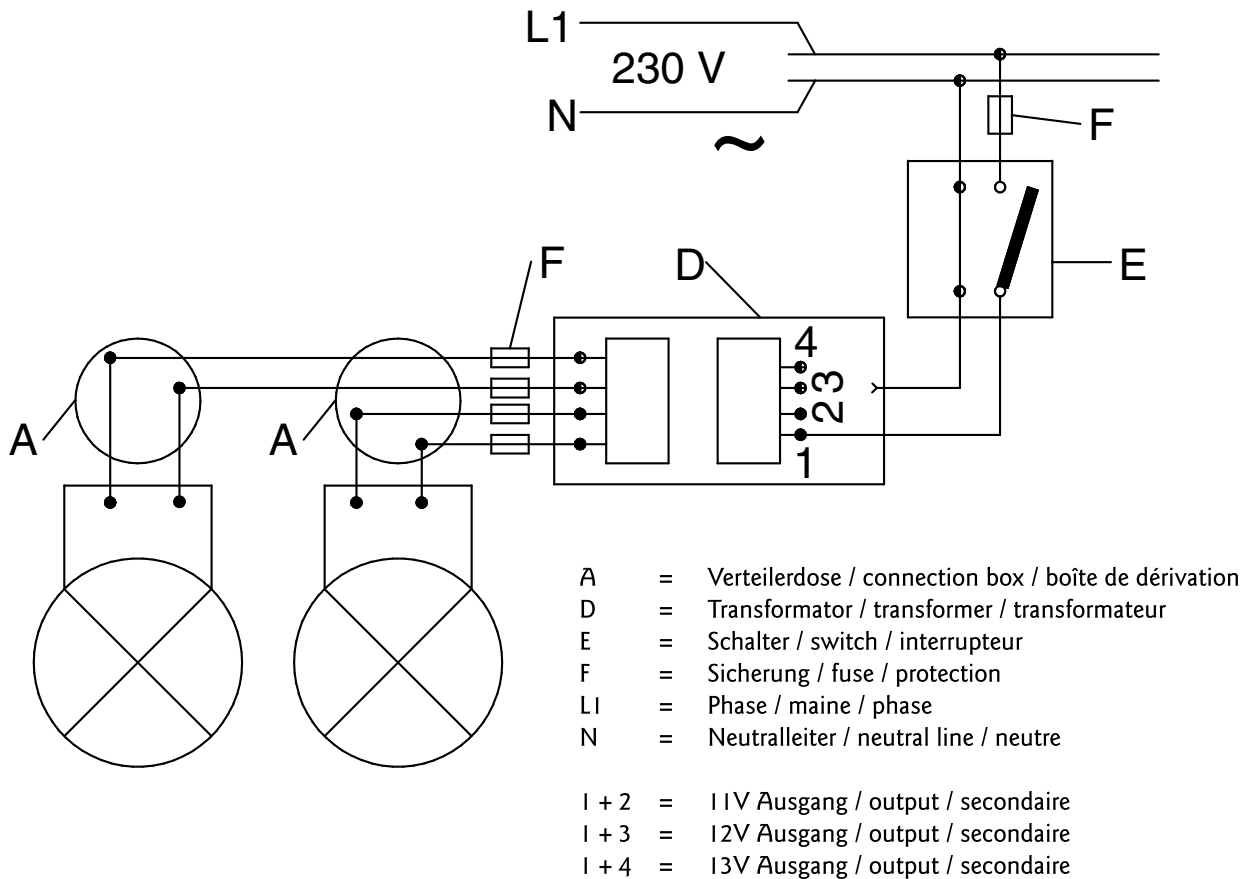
L1
230 V
N
~
F
E
D
F
4
2
3
1
A
A

| | | |
|---|---|---|
| A | = | Verteilerdose / connection box / boîte de dérivation |
| D | = | Transformator / transformer / transformateur |
| E | = | Schalter / switch / interrupteur |
| F | = | Sicherung / fuse / protection |
| L1 | = | Phase / maine / phase |
| N | = | Neutralleiter / neutral line / neutre |
| 1 + 2 | = | 11V Ausgang / output / secondaire |
| 1 + 3 | = | 12V Ausgang / output / secondaire |
| 1 + 4 | = | 13V Ausgang / output / secondaire |